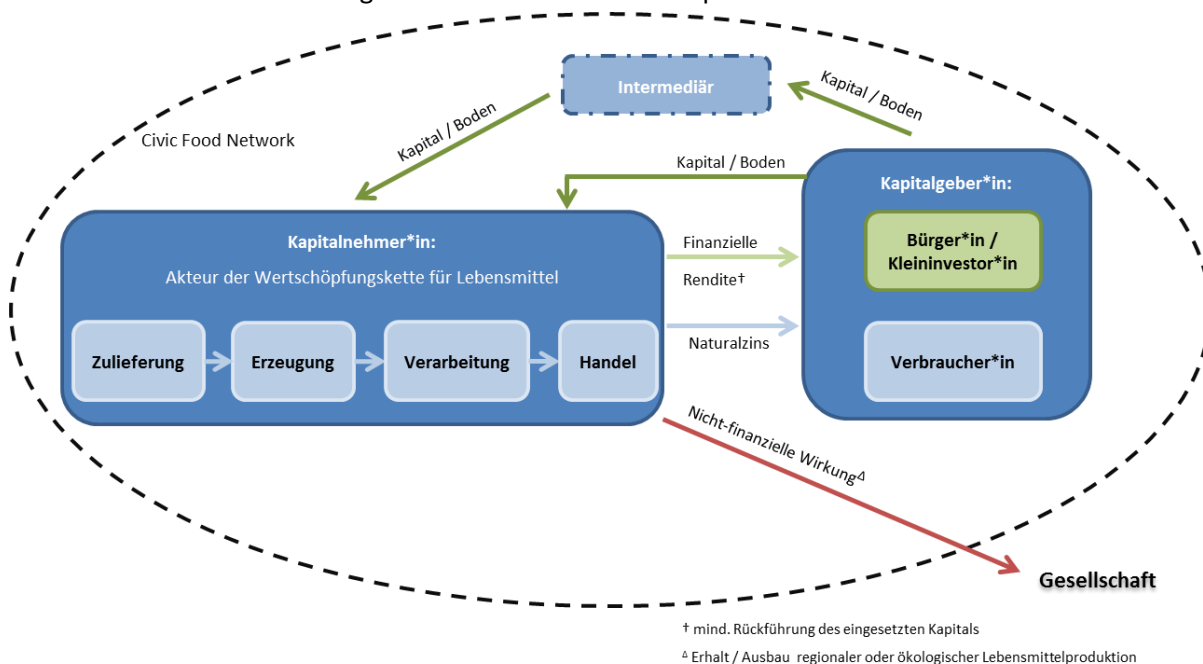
Intermediär

Kapital / Boden

Civic Food Network

Kapital / Boden

Kapital / Boden

Kapitalgeber*in:

Kapitalnehmer*in:

Akteur der Wertschöpfungskette für Lebensmittel

Finanzielle

Rendite†

Bürger*in / Kleininvestor*in

Naturalzins

Zulieferung

Erzeugung

Verarbeitung

Handel

Verbraucher*in

Nicht-finanzielle Wirkung$^{\Delta}$

Gesellschaft

† mind. Rückführung des eingesetzten Kapitals

$^{\Delta}$ Erhalt / Ausbau regionaler oder ökologischer Lebensmittelproduktion